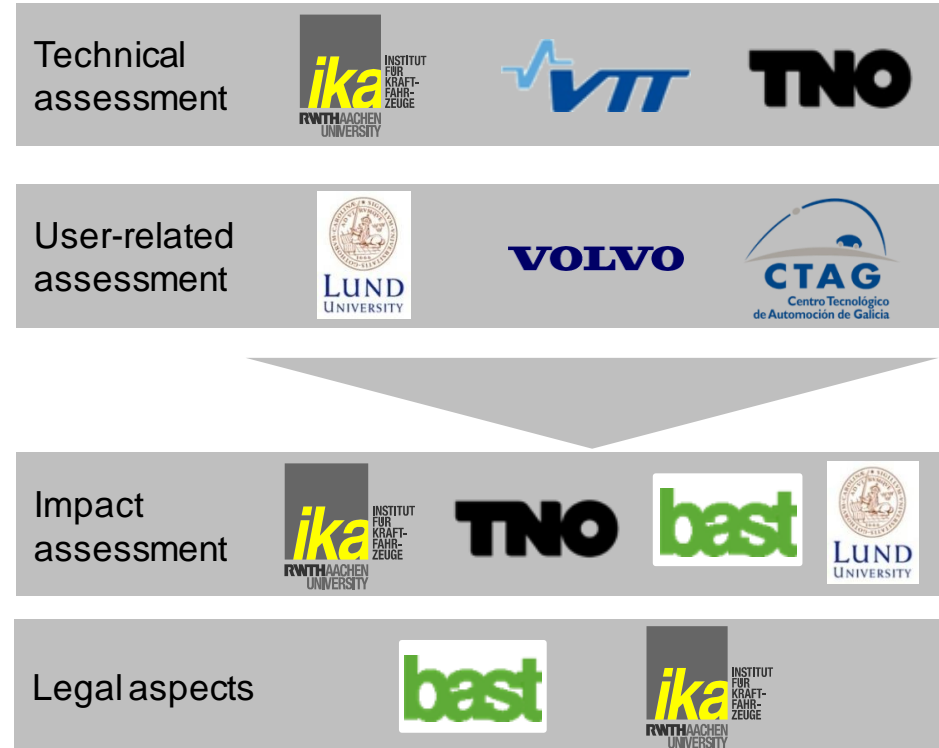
Technical assessment

ika INSTITUT FÜR KRAFTFAHRZEUGE RWTHAACHEN UNIVERSITY

VTT

TNO

User-related assessment

LUND UNIVERSITY

VOLVO

CTAG Centro Tecnológico de Automoción de Galicia

Impact assessment

ika INSTITUT FÜR KRAFTFAHRZEUGE RWTHAACHEN UNIVERSITY

TNO

bast

LUND UNIVERSITY

Legal aspects

bast

ika INSTITUT FÜR KRAFTFAHRZEUGE RWTHAACHEN UNIVERSITY